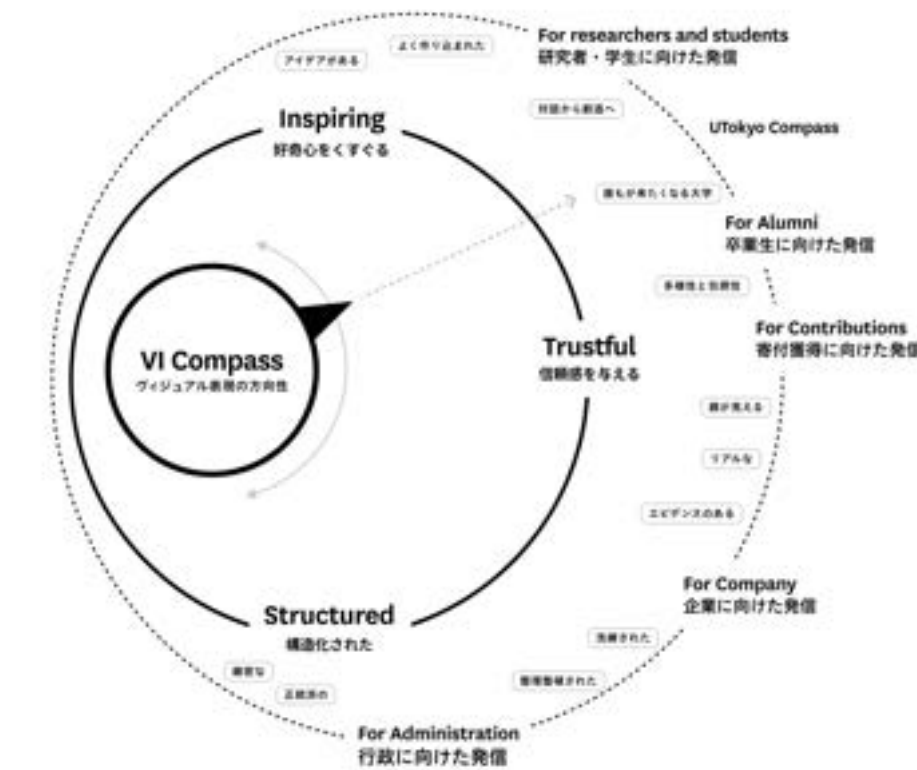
For researchers and students
研究者・学生に向けた発信

アイデアがある

よく作り込まれた

対話から創造へ

UTokyo Compass

Inspiring
好奇心をくすぐる

誰もが来たくなる大学

For Alumni
卒業生に向けた発信

多様性と包摂性

For Contributions
寄付獲得に向けた発信

VI Compass
ヴィジュアル表現の方向性

Trustful
信頼感を与える

顔が見える

リアルな

エビデンスのある

For Company
企業に向けた発信

洗練された

情報整理された

Structured
構造化された

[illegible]

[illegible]

For Administration
行政に向けた発信